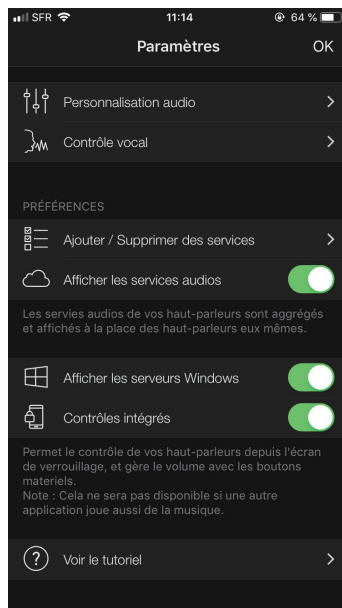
SFR 11:14 64 %

Paramètres OK

Personnalisation audio

Contrôle vocal

PRÉFÉRENCES

Ajouter / Supprimer des services

Afficher les services audios

Les servies audios de vos haut-parleurs sont aggrégés et affichés à la place des haut-parleurs eux mêmes.

Afficher les serveurs Windows

Contrôles intégrés

Permet le contrôle de vos haut-parleurs depuis l'écran de verrouillage, et gère le volume avec les boutons materiels.
Note : Cela ne sera pas disponible si une autre application joue aussi de la musique.

Voir le tutoriel